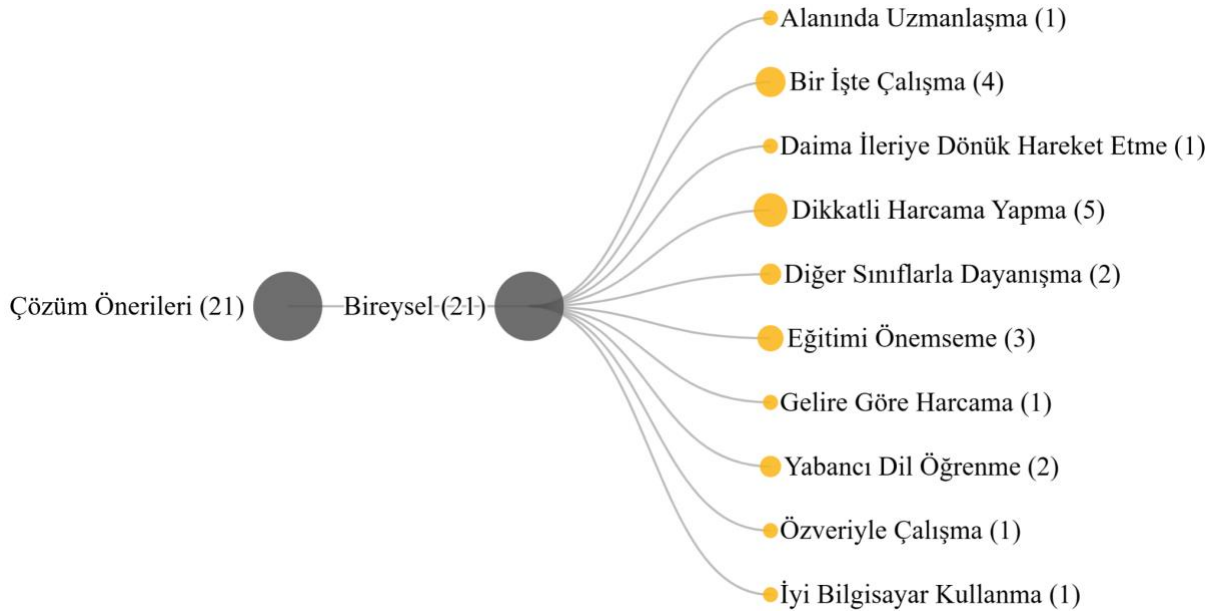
Çözüm Önerileri (21)

Bireysel (21)

Alanında Uzmanlaşma (1)

Bir İşte Çalışma (4)

Daima İleriye Dönük Hareket Etme (1)

Dikkatli Harcama Yapma (5)

Diğer Sınıflarla Dayanışma (2)

Eğitimi Önemseme (3)

Gelire Göre Harcama (1)

Yabancı Dil Öğrenme (2)

Özveriyle Çalışma (1)

İyi Bilgisayar Kullanma (1)